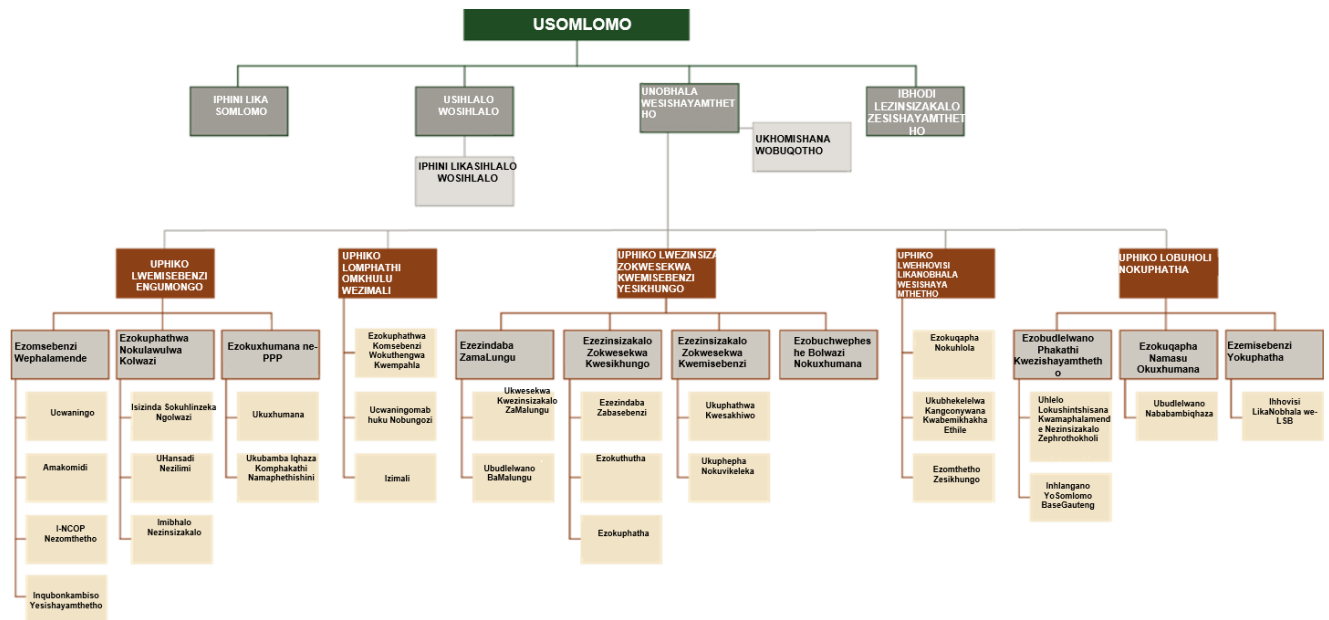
USOMLOMO

IPHINI LIKA SOMLOMO

USIHLALO WOSIHLALO

IPHINI LIKASIHLALO WOSIHLALO

UNOBHALA WESISHAYAMTHETHO

UKHOMISHANA WOBUQOTHO

IBHODI LEZINSIZAKALO ZESISHAYAMTHETHO

UPHIKO LWEMISEBENZI ENGUMONGO

Ezomsebenzi Wephalamende

Ucwaningo

Amakomidi

I-NCOP Nezomthetho

Inqubonkambiso Yesishayamthetho

Ezokuphathwa Nokulawulwa Kolwazi

Isizinda Sokuhlinzeka Ngolwazi

UHansadi Nezilimi

Imibhalo Nezinsizakalo

Ezokuxhumana ne-PPP

Ukuxhumana

Ukubamba Iqhaza Komphakathi Namaphethishini

UPHIKO LOMPHATHI OMKHULU WEZIMALI

Ezokuphathwa Komsebenzi Wokuthengwa Kwempahla

Ucwaningomabhuku Nobungozi

Izimali

UPHIKO LWEZINSIZAKALO ZOKWESEKWA KWEMISEBENZI YESIKHUNGO

Ezezindaba ZamaLungu

Ukwesekwa Kwezinsizakalo ZaMalungu

Ubudlelwano BaMalungu

Ezezinsizakalo Zokwesekwa Kwesikhungo

Ezezindaba Zabasebenzi

Ezokuthutha

Ezokuphatha

Ezezinsizakalo Zokwesekwa Kwemisebenzi

Ukuphathwa Kwesakhiwo

Ukuphepha Nokuvikeleka

Ezobuchwepheshe Bolwazi Nokuxhumana

UPHIKO LWEHHOVISI LIKANOBHALA WESISHAYAMTHETHO

Ezokuqapha Nokuhlola

Ukubhekelelwa Kangconywana Kwabemikhakha Ethile

Ezomthetho Zesikhungo

UPHIKO LOBUHOLI NOKUPHATHA

Ezobudlelwano Phakathi Kwezishayamthetho

Uhlelo Lokushintshisana Kwamaphalamende Nezinsizakalo Zephrothokholi

Inhlangano YoSomlomo BaseGauteng

Ezokuqapha Namasu Okuxhumana

Ubudlelwano Nababambiqhaza

Ezemisebenzi Yokuphatha

Ihhovisi LikaNobhala we-LSB